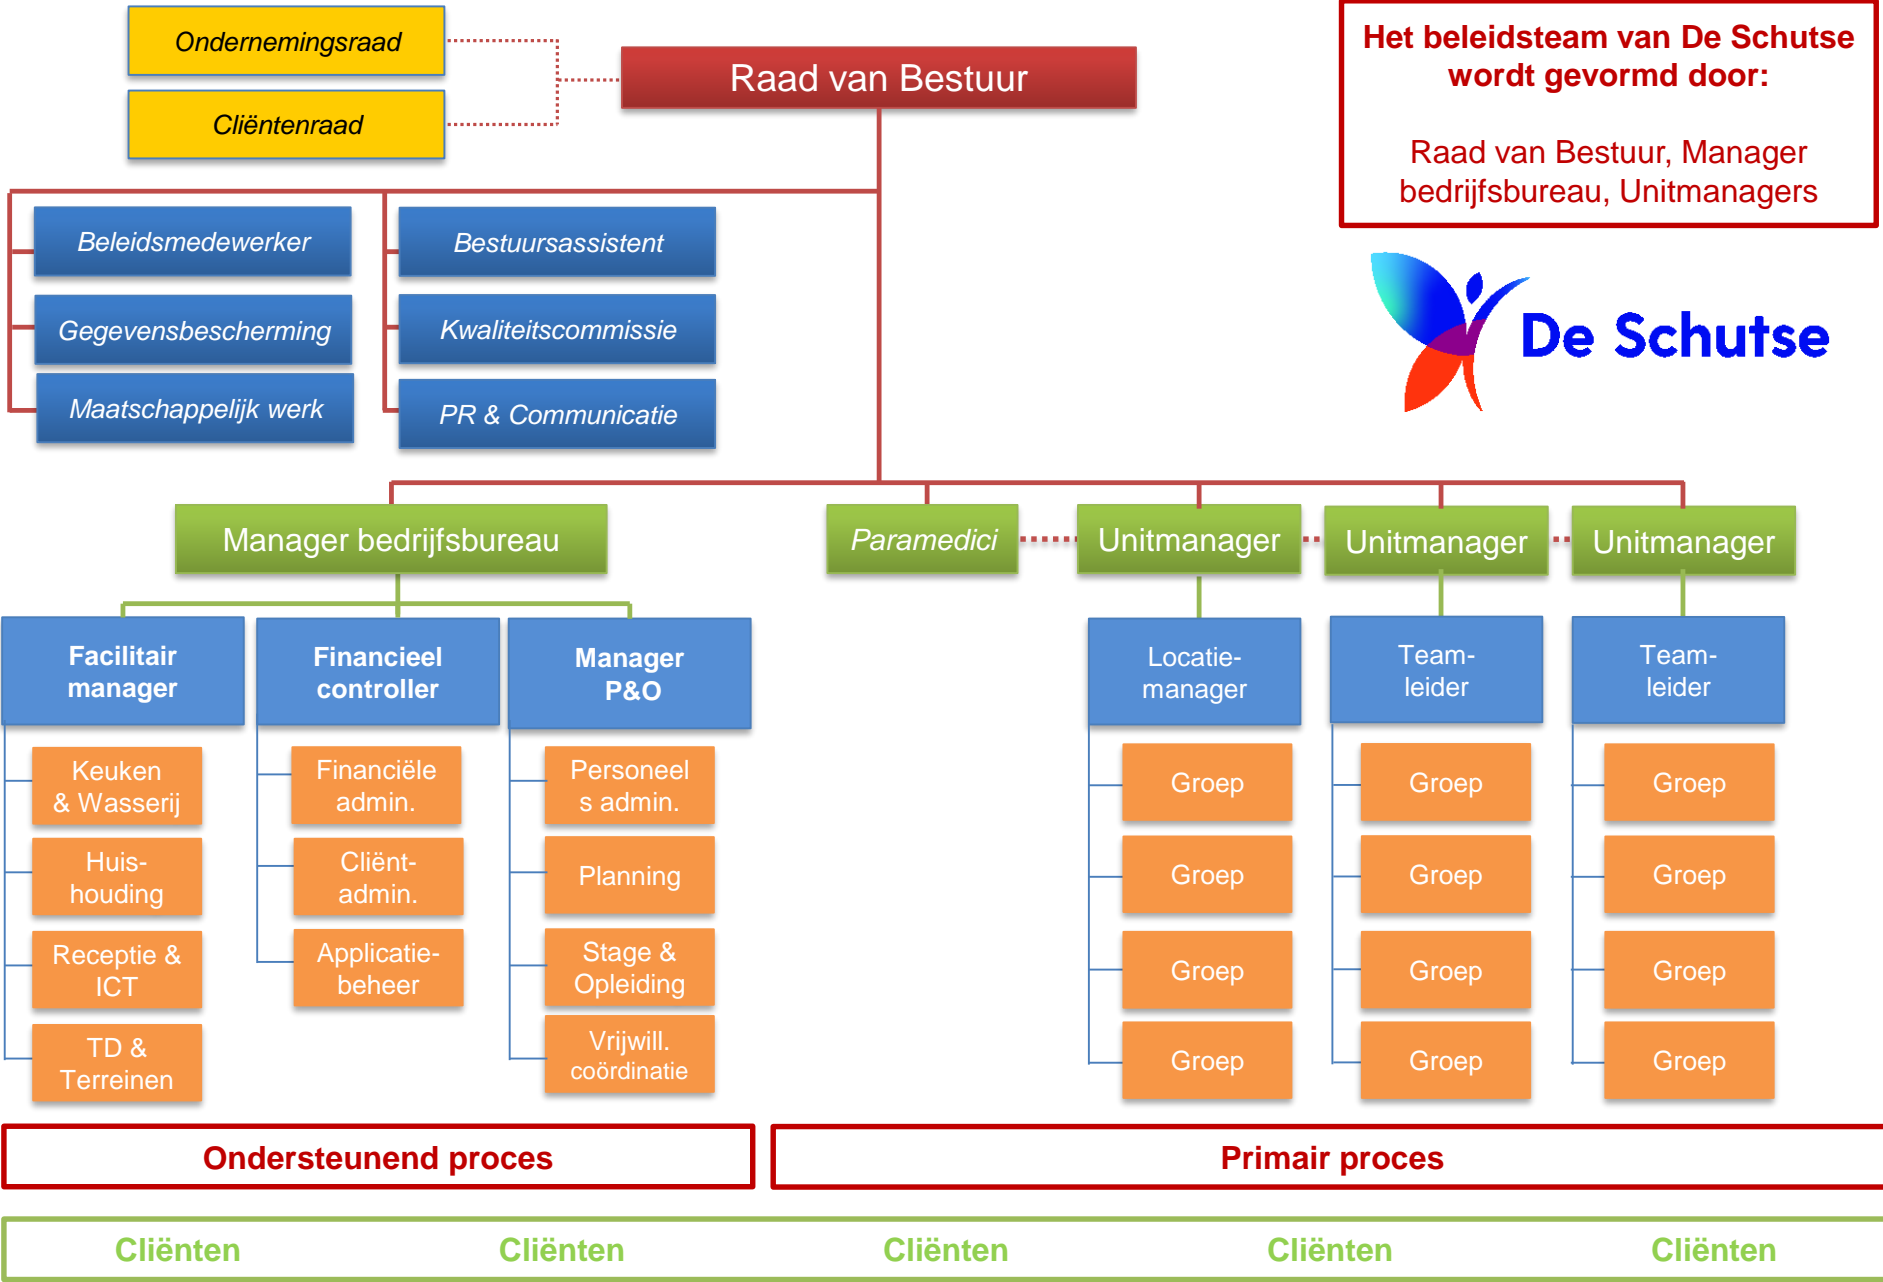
Ondernemingsraad

Cliëntenraad

Raad van Bestuur

Het beleidsteam van De Schutse wordt gevormd door:

Raad van Bestuur, Manager bedrijfsbureau, Unitmanagers

Beleidsmedewerker

Gegevensbescherming

Maatschappelijk werk

Bestuursassistent

Kwaliteitscommissie

PR & Communicatie

De Schutse

Manager bedrijfsbureau

Paramedici

Unitmanager

Unitmanager

Unitmanager

Facilitair manager

Keuken & Wasserij

Huis-houding

Receptie & ICT

TD & Terreinen

Financieel controller

Financiële admin.

Cliënt-admin.

Applicatie-beheer

Manager P&O

Personeel s admin.

Planning

Stage & Opleiding

Vrijwill. coördinatie

Locatie-manager

Groep

Groep

Groep

Groep

Team-leider

Groep

Groep

Groep

Groep

Team-leider

Groep

Groep

Groep

Groep

Ondersteunend proces

Primair proces

Cliënten

Cliënten

Cliënten

Cliënten

Cliënten